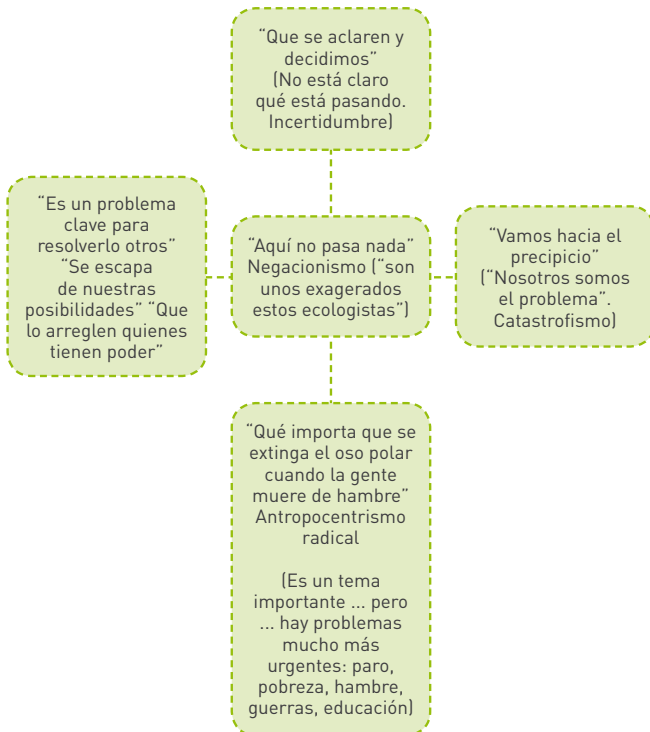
"Que se aclaren y decidimos" (No está claro qué está pasando. Incertidumbre)

"Es un problema clave para resolverlo otros" "Se escapa de nuestras posibilidades" "Que lo arreglen quienes tienen poder"

"Aquí no pasa nada" Negacionismo ("son unos exagerados estos ecologistas")

"Vamos hacia el precipicio" ("Nosotros somos el problema". Catastrofismo)

"Qué importa que se extinga el oso polar cuando la gente muere de hambre" Antropocentrismo radical

(Es un tema importante ... pero ... hay problemas mucho más urgentes: paro, pobreza, hambre, guerras, educación)